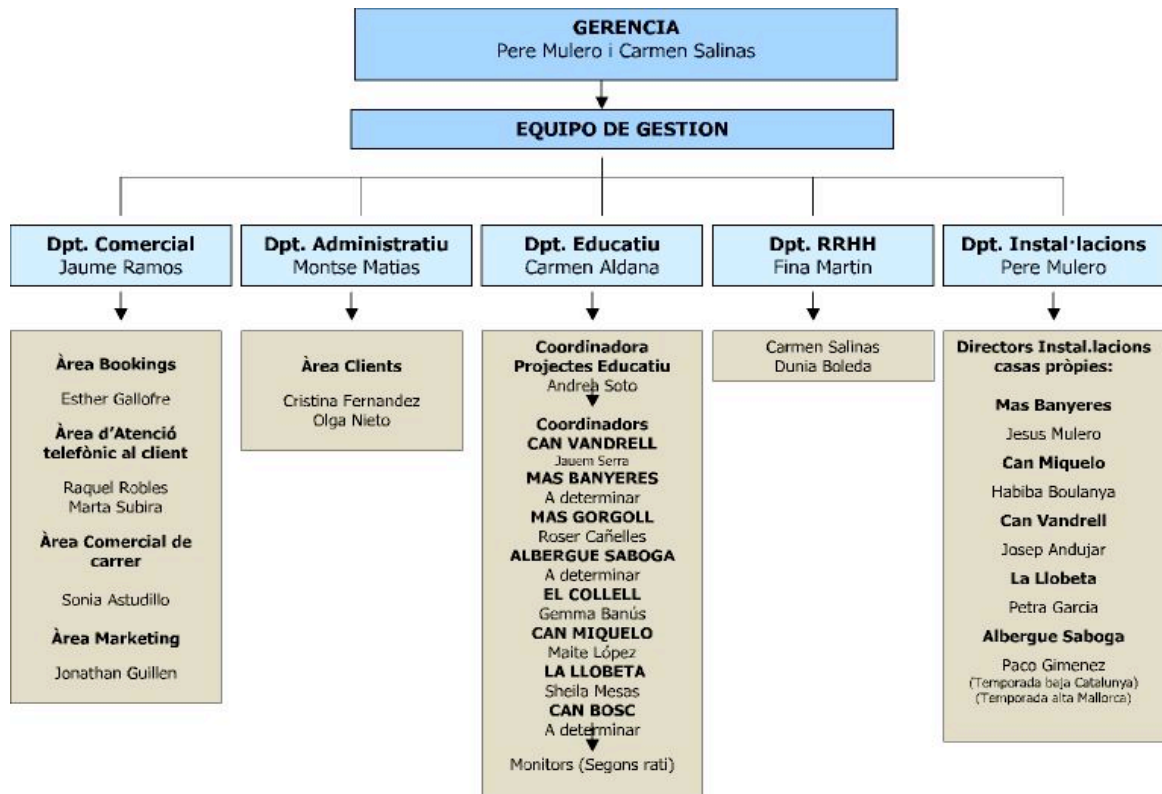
GERENCIA
Pere Mulero i Carmen Salinas

EQUIPO DE GESTION

Dpt. Comercial
Jaume Ramos

Àrea Bookings

Esther Gallofre

Àrea d'Atenció telefònic al client

Raquel Robles
Marta Subira

Àrea Comercial de carrer

Sonia Astudillo

Àrea Marketing

Jonathan Guillen

Dpt. Administratiu
Montse Matias

Àrea Clients

Cristina Fernandez
Olga Nieto

Dpt. Educatiu
Carmen Aldana

Coordinadora Projectes Educatiu
Andrea Soto

Coordinadors
CAN VANDRELL
Jauem Serra
MAS BANYERES
A determinar
MAS GORGOLL
Roser Cañelles
ALBERGUE SABOGA
A determinar
EL COLLELL
Gemma Banús
CAN MIQUELO
Maite López
LA LLOBETA
Sheila Mesas
CAN BOSC
A determinar

Monitors (Segons rati)

Dpt. RRHH
Fina Martin

Carmen Salinas
Dunia Boleda

Dpt. Instal·lacions
Pere Mulero

Directors Instal.lacions casas pròpies:

Mas Banyeres

Jesus Mulero

Can Miquelo

Habiba Boulanya

Can Vandrell

Josep Andujar

La Llobeta

Petra Garcia

Albergue Saboga

Paco Gimenez
(Temporada baja Catalunya)
(Temporada alta Mallorca)